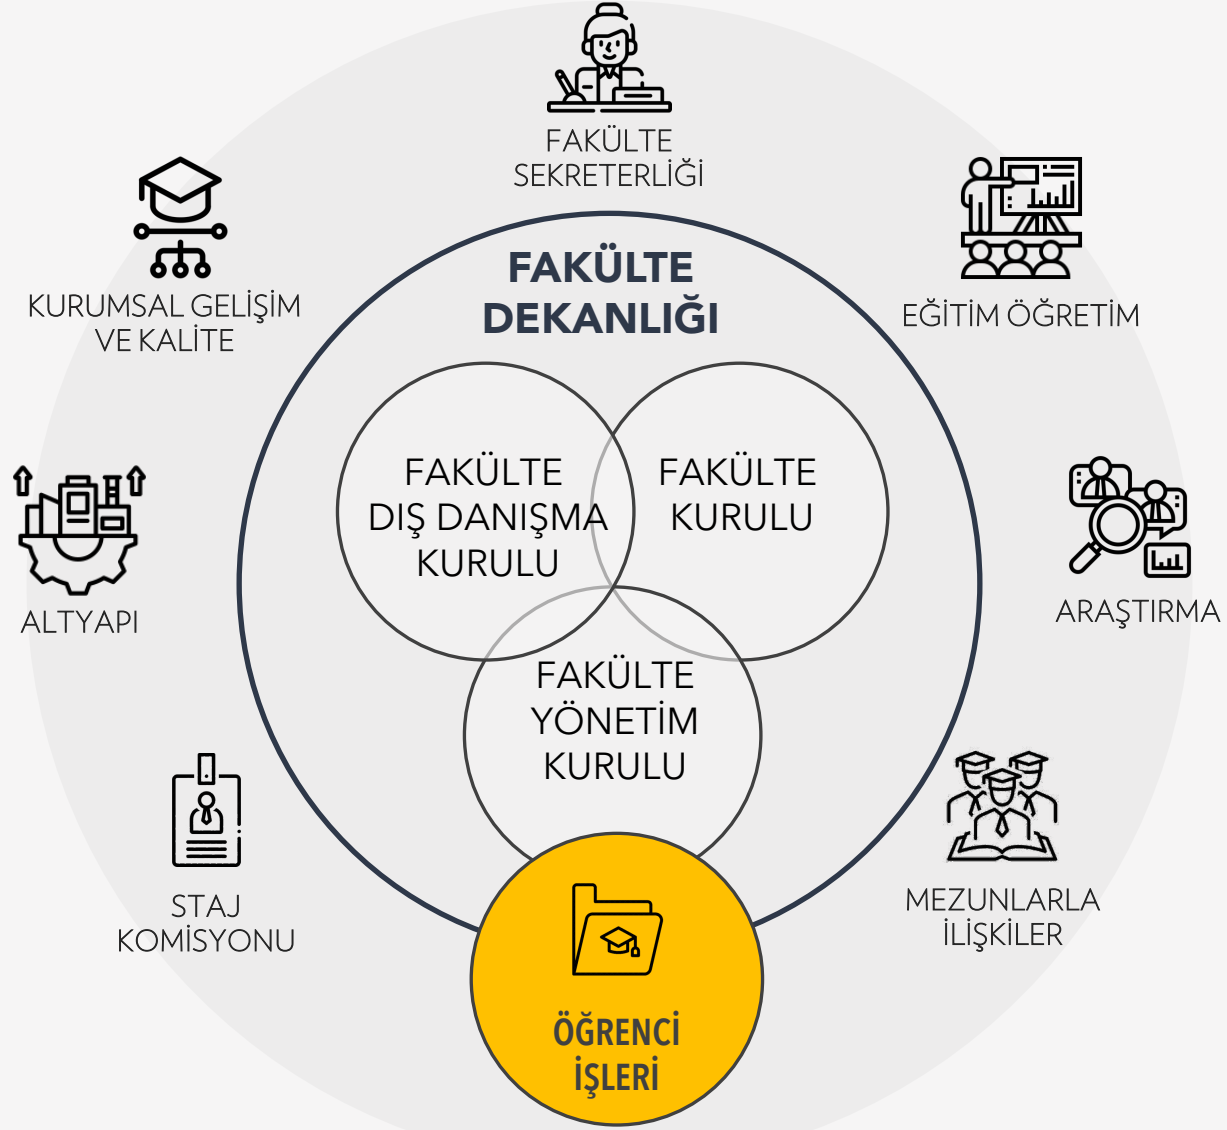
FAKÜLTE SEKRETERLİĞİ

KURUMSAL GELİŞİM VE KALİTE

EĞİTİM ÖĞRETİM

FAKÜLTE DEKANLIĞI

FAKÜLTE DIŞ DANIŞMA KURULU

FAKÜLTE KURULU

FAKÜLTE YÖNETİM KURULU

ALTYAPI

ARAŞTIRMA

STAJ KOMİSYONU

MEZUNLARLA İLİŞKİLER

ÖĞRENCİ İŞLERİ